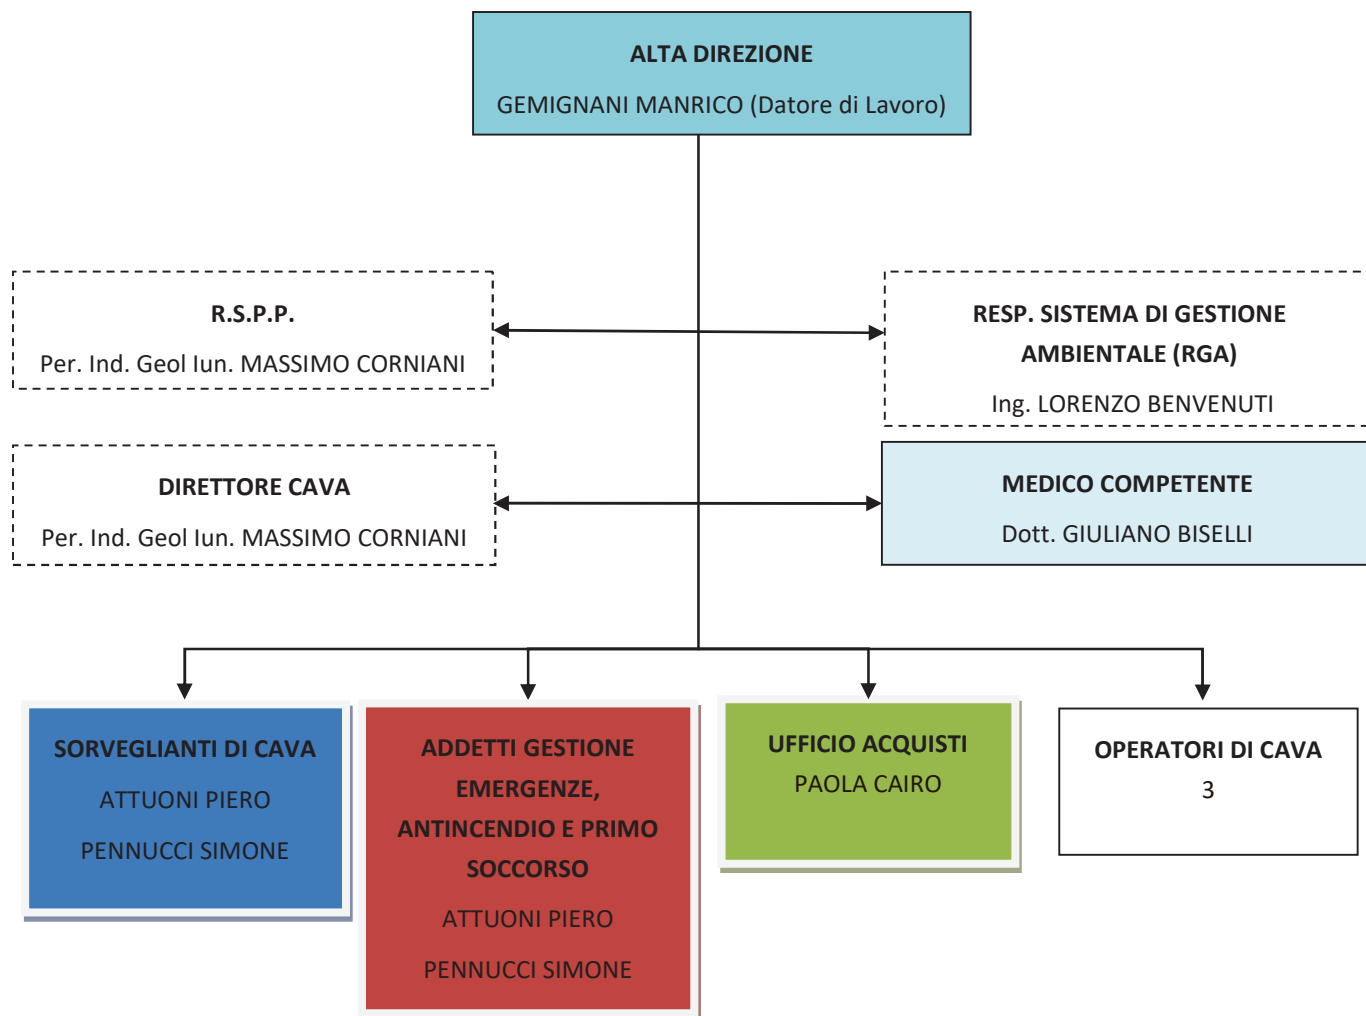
ALTA DIREZIONE

GEMIGNANI MANRICO (Datore di Lavoro)

R.S.P.P.

Per. Ind. Geol Iun. MASSIMO CORNIANI

RESP. SISTEMA DI GESTIONE AMBIENTALE (RGA)

Ing. LORENZO BENVENUTI

DIRETTORE CAVA

Per. Ind. Geol Iun. MASSIMO CORNIANI

MEDICO COMPETENTE

Dott. GIULIANO BISELLI

SORVEGLIANTI DI CAVA

ATTUONI PIERO

PENNUCCI SIMONE

ADDETTI GESTIONE EMERGENZE, ANTINCENDIO E PRIMO SOCCORSO

ATTUONI PIERO

PENNUCCI SIMONE

UFFICIO ACQUISTI

PAOLA CAIRO

OPERATORI DI CAVA

3